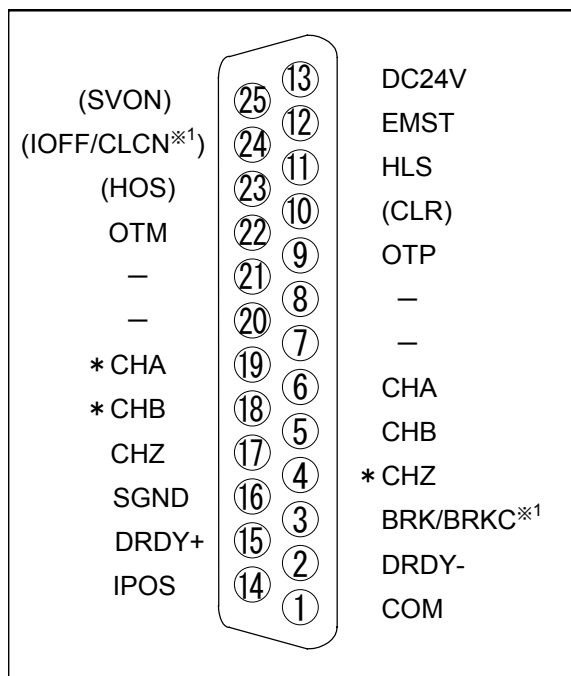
| | | | |
|---|---|---|---|
| (SVON) | ㉕ | ⑬ | DC24V |
| (IOFF/CLCN※1) | ㉔ | ⑫ | EMST |
| (HOS) | ㉓ | ⑪ | HLS |
| OTM | ㉒ | ⑩ | (CLR) |
| – | ㉑ | ⑨ | OTP |
| – | ⑳ | ⑧ | – |
| ∗CHA | ⑲ | ⑦ | – |
| ∗CHB | ⑱ | ⑥ | CHA |
| CHZ | ⑰ | ⑤ | CHB |
| SGND | ⑯ | ④ | ∗CHZ |
| DRDY+ | ⑮ | ③ | BRK/BRKC※1 |
| IPOS | ⑭ | ② | DRDY- |
| | | ① | COM |